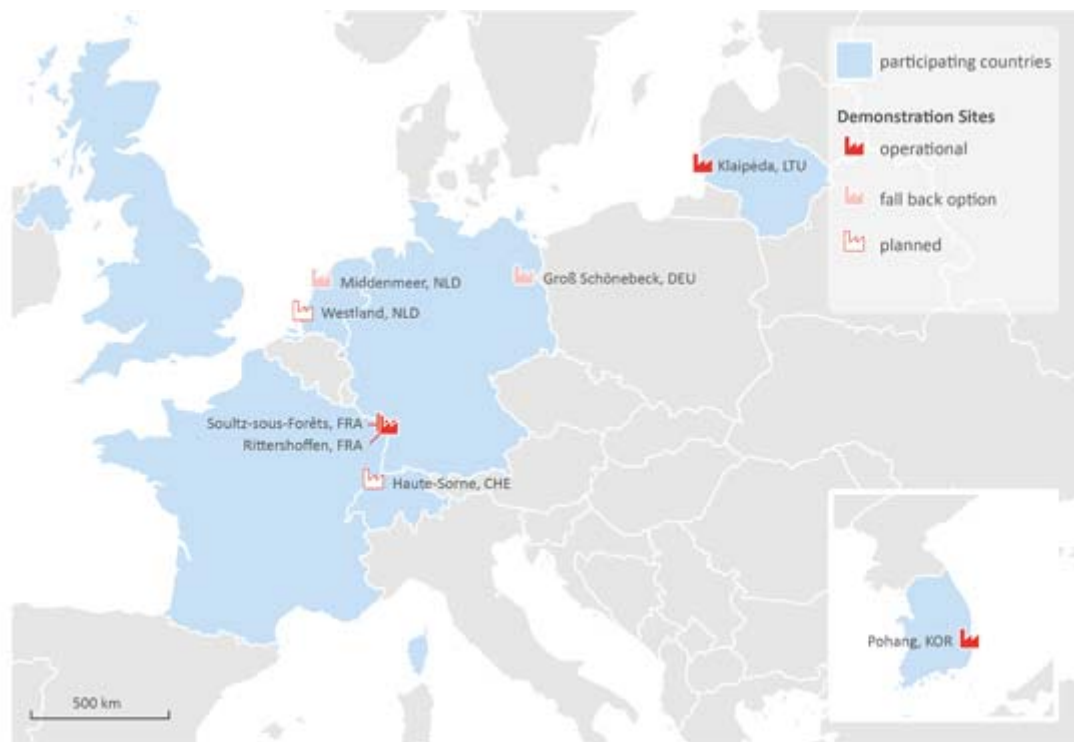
participating countries

Demonstration Sites

operational

fall back option

planned

Klaipėda, LTU

Middenmeer, NLD

Groß Schönebeck, DEU

Westland, NLD

Soultz-sous-Forêts, FRA

Rittershoffen, FRA

Haute-Sorne, CHE

Pohang, KOR

500 km